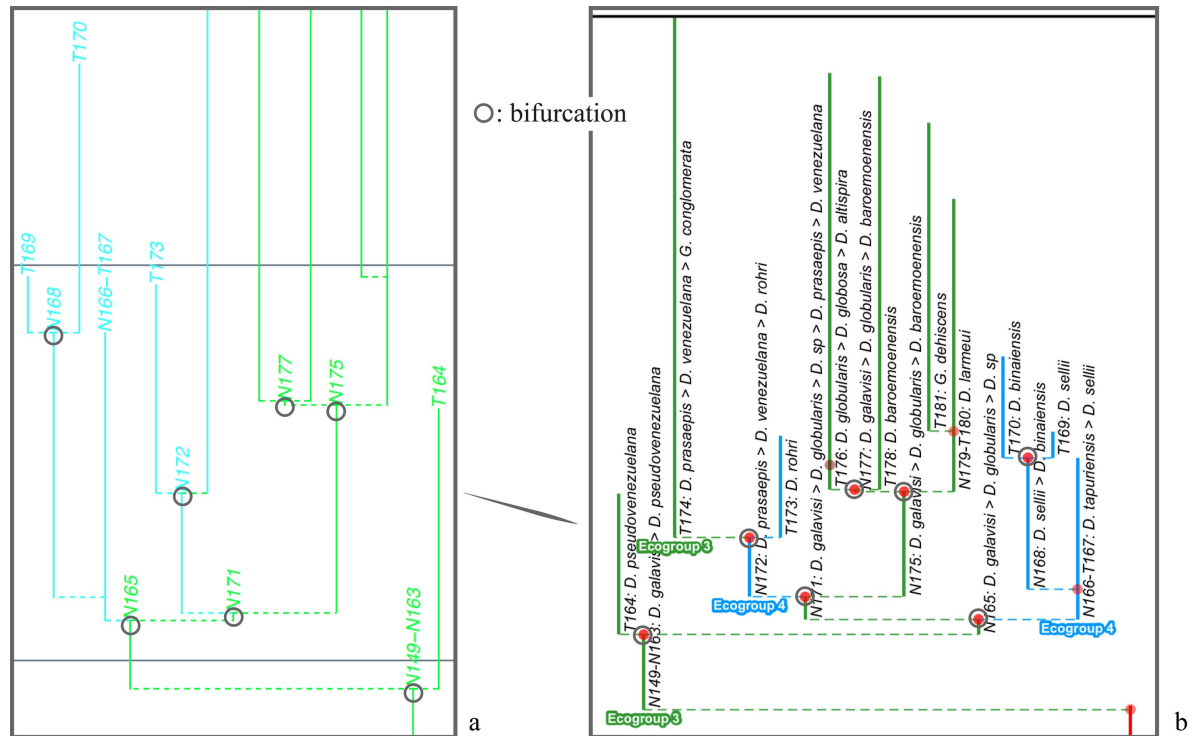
T170
T169
N166-T167
T173
N168
N177
N175
T164
N172
N165
N171
N149-N163
a

○: bifurcation

T174: D. prasaepis > D. venezuelana > G. conglomerata
T176: D. globularis > D. globosa > D. altispira
N177: D. galavisi > D. globularis > D. baroemoenensis
T178: D. baroemoenensis
N175: D. galavisi > D. globularis > D. baroemoenensis
T181: G. dehiscens
N179-T180: D. larmeui
N171: D. galavisi > D. globularis > D. sp > D. praesaepis > D. venezuelana
T173: D. rohri
N172: D. prasaepis > D. venezuelana > D. rohri
T164: D. pseudovenezuelana
N149-N163: D. galavisi > D. pseudovenezuelana
N165: D. galavisi > D. globularis > D. sp
T170: D. binaiensis
N168: D. sellii > D. binaiensis
T169: D. sellii
N166-T167: D. tapuriensis > D. sellii
Ecogroup 3
Ecogroup 4
Ecogroup 4
Ecogroup 3
b